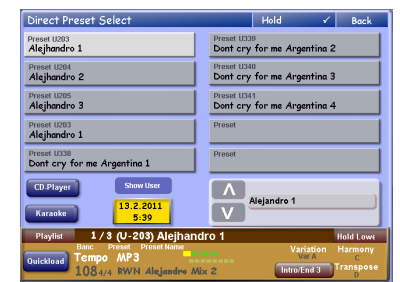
Direct Preset Select

Hold ✓

Back

Preset U203
Alejhandro 1

Preset U339
Dont cry for me Argentina 2

Preset U204
Alejhandro 2

Preset U340
Dont cry for me Argentina 3

Preset U205
Alejhandro 3

Preset U341
Dont cry for me Argentina 4

Preset U203
Alejhandro 1

Preset

Preset U338
Dont cry for me Argentina 1

Preset

CD-Player

Show User

Karaoke

13.2.2011
5:39

Alejhandro 1

Playlist

1 / 3 (U-203) Alejhandro 1

Hold Lowe

Quickload

Banc
Tempo
108 4/4

Preset
MP3

Preset Name

RWN Alejandro Mix 2

Variation
Var A

Harmony
C

Intro/End 3

Transpose
0